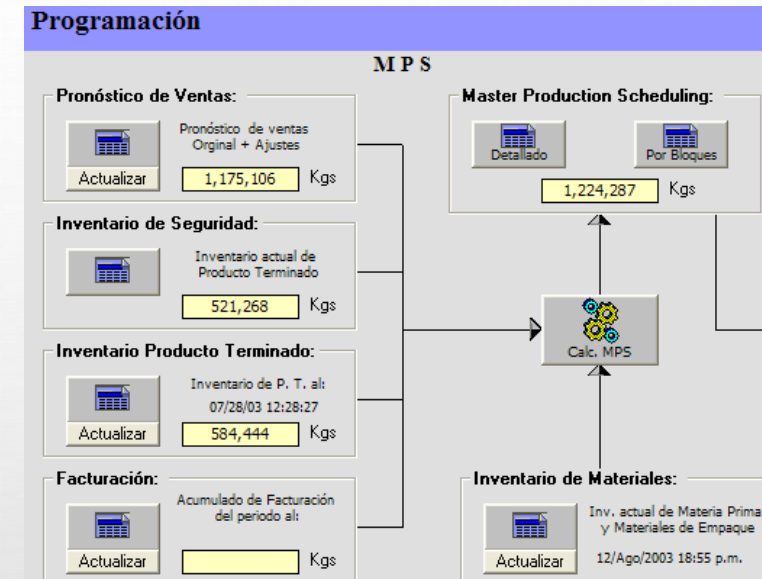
Programación

M P S

Pronóstico de Ventas:

Pronóstico de ventas Orginal + Ajustes

Actualizar

1,175,106 Kgs

Inventario de Seguridad:

Inventario actual de Producto Terminado

521,268 Kgs

Inventario Producto Terminado:

Inventario de P. T. al: 07/28/03 12:28:27

Actualizar

584,444 Kgs

Facturación:

Acumulado de Facturación del periodo al:

Actualizar

Kgs

Master Production Scheduling:

Detallado

Por Bloques

1,224,287 Kgs

Calc. MPS

Inventario de Materiales:

Inv. actual de Materia Prima y Materiales de Empaque

Actualizar

12/Ago/2003 18:55 p.m.